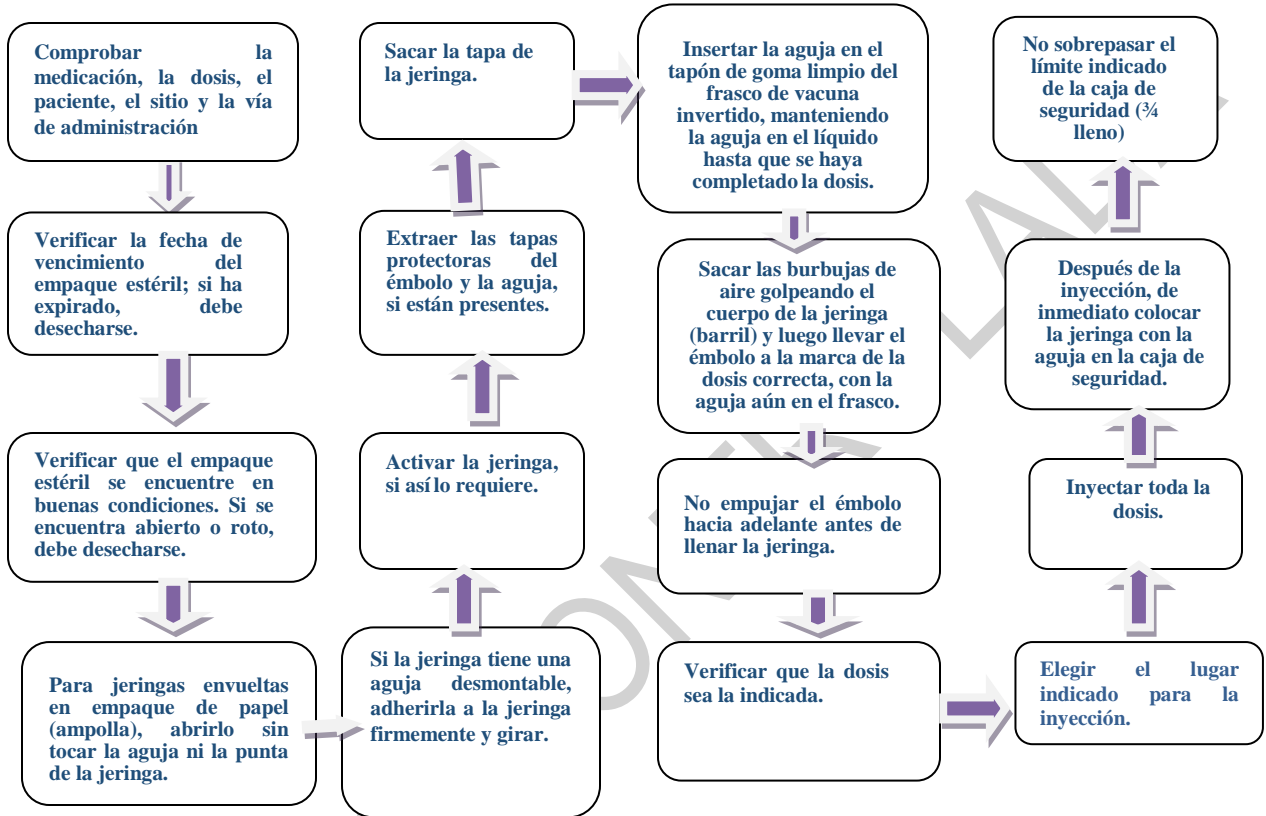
Comprobar la medicación, la dosis, el paciente, el sitio y la vía de administración

Verificar la fecha de vencimiento del empaque estéril; si ha expirado, debe desecharse.

Verificar que el empaque estéril se encuentre en buenas condiciones. Si se encuentra abierto o roto, debe desecharse.

Para jeringas envueltas en empaque de papel (ampolla), abrirlo sin tocar la aguja ni la punta de la jeringa.

Si la jeringa tiene una aguja desmontable, adherirla a la jeringa firmemente y girar.

Activar la jeringa, si así lo requiere.

Extraer las tapas protectoras del émbolo y la aguja, si están presentes.

Sacar la tapa de la jeringa.

Insertar la aguja en el tapón de goma limpio del frasco de vacuna invertido, manteniendo la aguja en el líquido hasta que se haya completado la dosis.

Sacar las burbujas de aire golpeando el cuerpo de la jeringa (barril) y luego llevar el émbolo a la marca de la dosis correcta, con la aguja aún en el frasco.

No empujar el émbolo hacia adelante antes de llenar la jeringa.

Verificar que la dosis sea la indicada.

Elegir el lugar indicado para la inyección.

Inyectar toda la dosis.

Después de la inyección, de inmediato colocar la jeringa con la aguja en la caja de seguridad.

No sobrepasar el límite indicado de la caja de seguridad (¾ lleno)